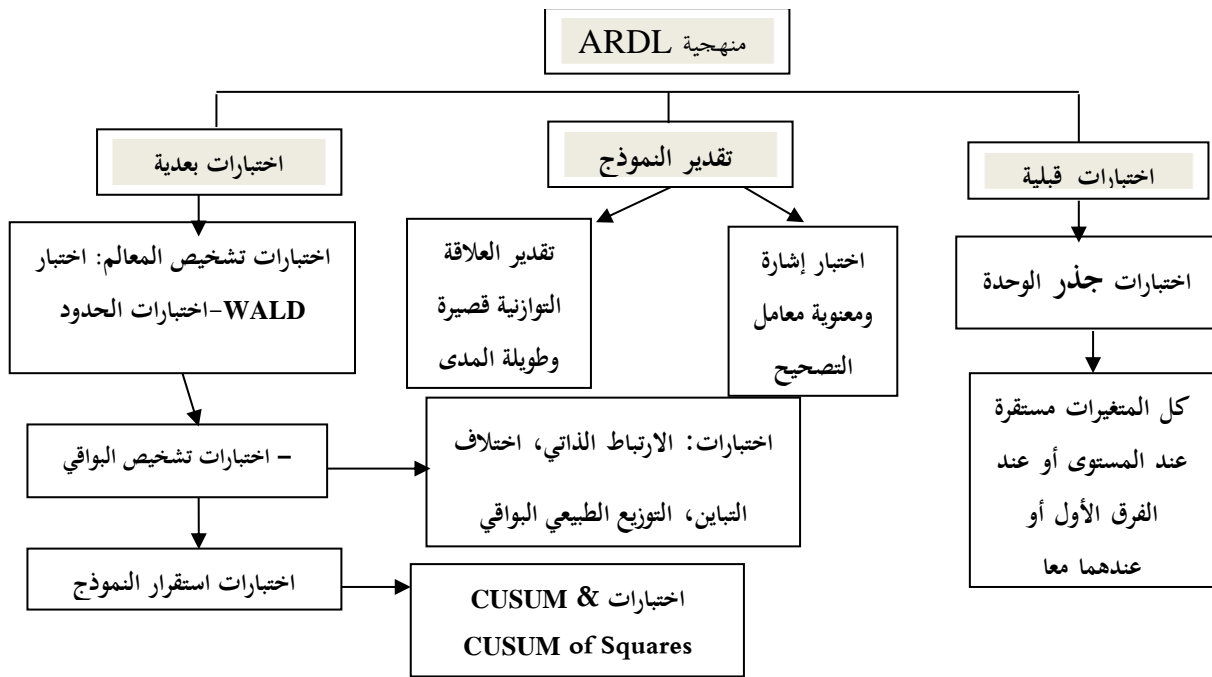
منهجية ARDL

اختبارات قبلية

تقدير النموذج

اختبارات بعدية

اختبارات جذر الوحدة

كل المتغيرات مستقرة عند المستوى أو عند الفرق الأول أو عندهما معا

اختبار إشارة ومعنوية معامل التصحيح

تقدير العلاقة التوازنية قصيرة وطويلة المدى

اختبارات تشخيص المعالم: اختبار WALD-اختبارات الحدود

– اختبارات تشخيص البواقي

اختبارات: الارتباط الذاتي، اختلاف التباين، التوزيع الطبيعي البواقي

اختبارات استقرار النموذج

اختبارات CUSUM & CUSUM of Squares